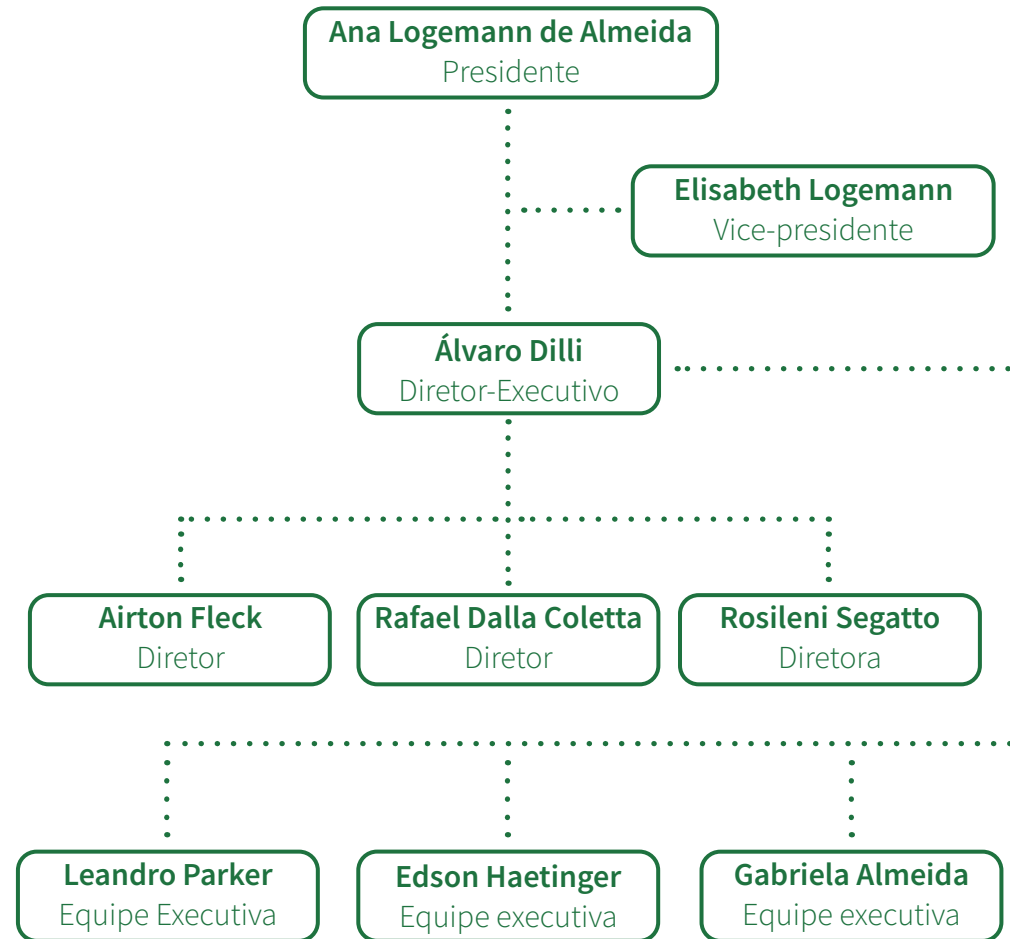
Ana Logemann de Almeida
Presidente

Elisabeth Logemann
Vice-presidente

Álvaro Dilli
Diretor-Executivo

Airton Fleck
Diretor

Rafael Dalla Coletta
Diretor

Rosileni Segatto
Diretora

Leandro Parker
Equipe Executiva

Edson Haetinger
Equipe executiva

Gabriela Almeida
Equipe executiva